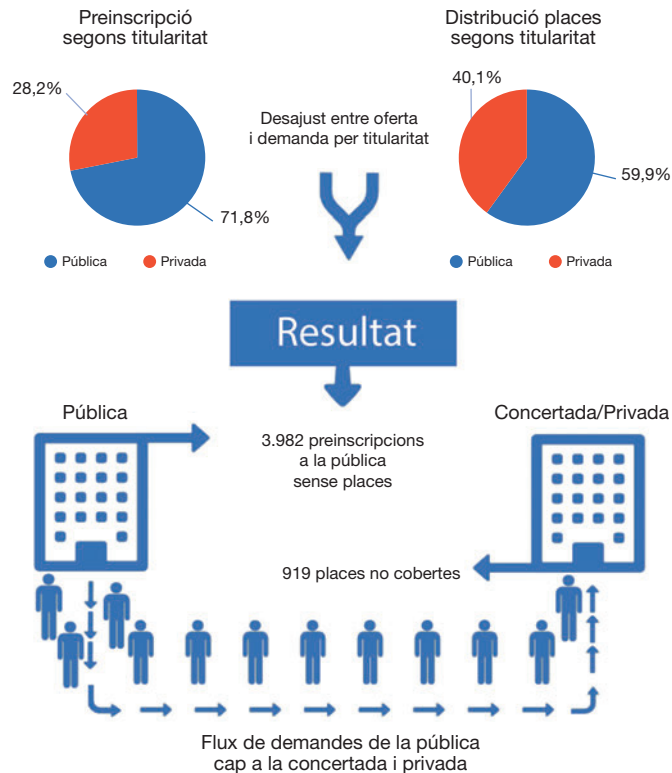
Preinscripció segons titularitat

28,2%

71,8%

Pública Privada

Desajust entre oferta i demanda per titularitat

Distribució places segons titularitat

40,1%

59,9%

Pública Privada

Resultat

Pública

Concertada/Privada

3.982 preinscripcions a la pública sense places

919 places no cobertes

Flux de demandes de la pública cap a la concertada i privada